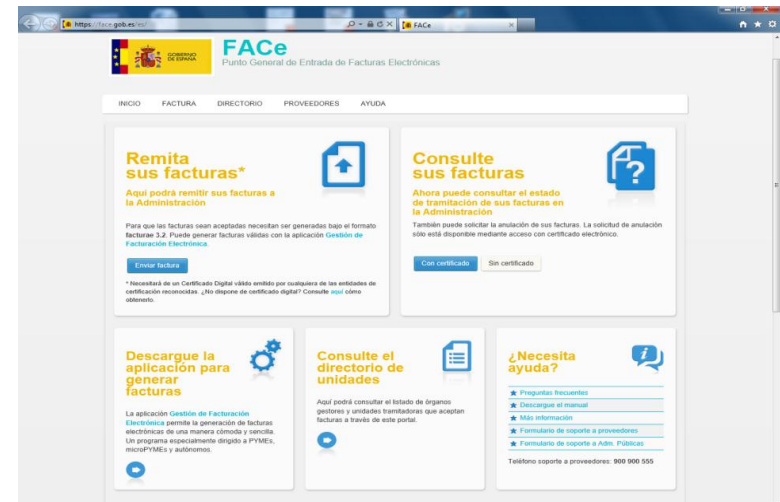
https://face.gob.es/es/

FACe

GOBIERNO DE ESPAÑA

FACe
Punto General de Entrada de Facturas Electrónicas

INICIO FACTURA DIRECTORIO PROVEEDORES AYUDA

Remita sus facturas*

Aquí podrá remitir sus facturas a la Administración

Para que las facturas sean aceptadas necesitan ser generadas bajo el formato facturae 3.2. Puede generar facturas válidas con la aplicación Gestión de Facturación Electrónica.

Enviar factura

* Necesitará de un Certificado Digital válido emitido por cualquiera de las entidades de certificación reconocidas. ¿No dispone de certificado digital? Consulte aquí cómo obtenerlo.

Consulte sus facturas

Ahora puede consultar el estado de tramitación de sus facturas en la Administración

También puede solicitar la anulación de sus facturas. La solicitud de anulación sólo está disponible mediante acceso con certificado electrónico.

Con certificado Sin certificado

Descargue la aplicación para generar facturas

La aplicación Gestión de Facturación Electrónica permite la generación de facturas electrónicas de una manera cómoda y sencilla. Un programa especialmente dirigido a PYMEs, microPYMEs y autónomos.

Consulte el directorio de unidades

Aquí podrá consultar el listado de órganos gestores y unidades tramitadoras que aceptan facturas a través de este portal.

¿Necesita ayuda?

Preguntas frecuentes
Descargue el manual
Más información
Formulario de soporte a proveedores
Formulario de soporte a Adm. Públicas

Teléfono soporte a proveedores: 900 900 555